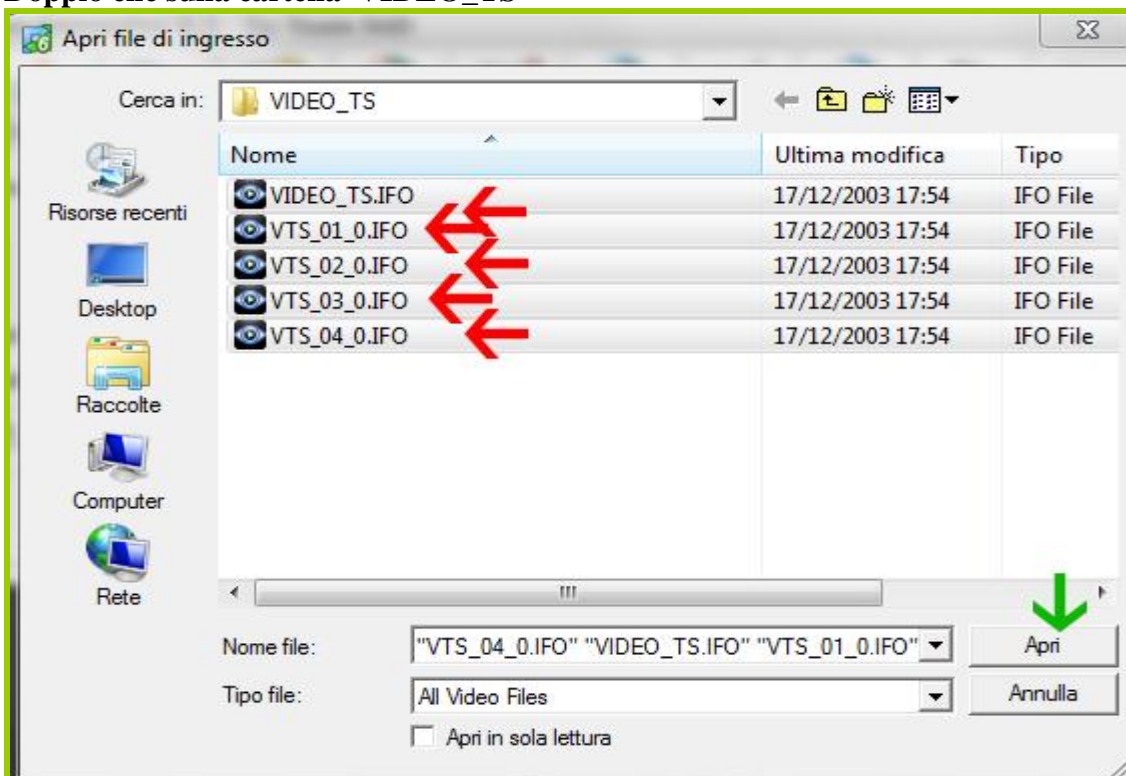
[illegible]

Apri file di ingresso

Cerca in: VIDEO_TS

Risorse recenti
Desktop
Raccolte
Computer
Rete

| Nome | Ultima modifica | Tipo |
|---|---|---|
| VIDEO_TS.IFO | 17/12/2003 17:54 | IFO File |
| VTS_01_0.IFO | 17/12/2003 17:54 | IFO File |
| VTS_02_0.IFO | 17/12/2003 17:54 | IFO File |
| VTS_03_0.IFO | 17/12/2003 17:54 | IFO File |
| VTS_04_0.IFO | 17/12/2003 17:54 | IFO File |

Nome file: "VTS_04_0.IFO" "VIDEO_TS.IFO" "VTS_01_0.IFO"
Apri

Tipo file: All Video Files
Annulla

Apri in sola lettura